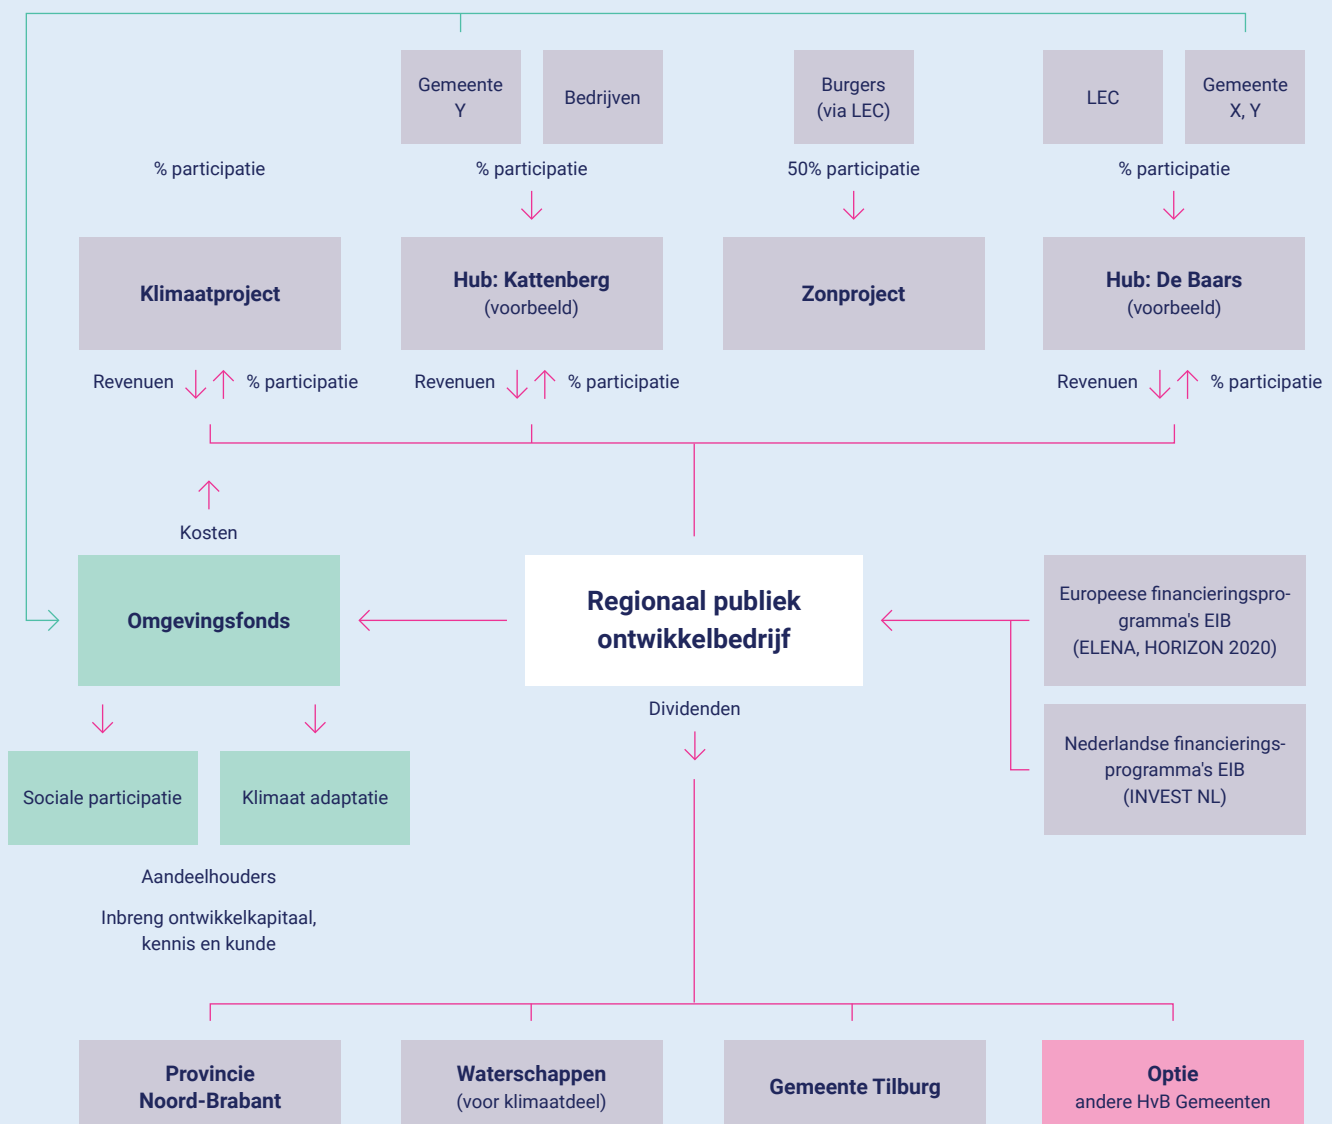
Gemeente Y

Bedrijven

Burgers (via LEC)

LEC

Gemeente X, Y

% participatie

% participatie

50% participatie

% participatie

Klimaatproject

Hub: Kattenberg (voorbeeld)

Zonproject

Hub: De Baars (voorbeeld)

Revenuen % participatie

Revenuen % participatie

Revenuen % participatie

Kosten

Omgevingsfonds

Regionaal publiek ontwikkelbedrijf

Europeese financieringsprogramma's EIB (ELENA, HORIZON 2020)

Dividenden

Nederlandse financieringsprogramma's EIB (INVEST NL)

Sociale participatie

Klimaat adaptatie

Aandeelhouders

Inbreng ontwikkelkapitaal, kennis en kunde

Provincie Noord-Brabant

Waterschappen (voor klimaatdeel)

Gemeente Tilburg

Optie
andere HvB Gemeenten